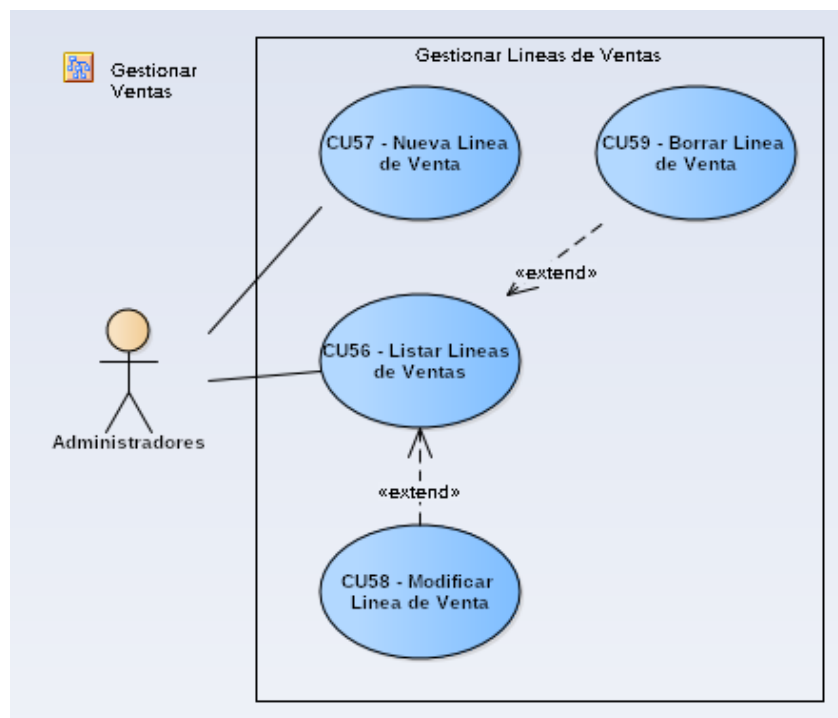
Gestionar Ventas

Gestionar Lineas de Ventas

CU57 - Nueva Linea de Venta

CU59 - Borrar Linea de Venta

«extend»

CU56 - Listar Lineas de Ventas

Administradores

«extend»

CU58 - Modificar Linea de Venta